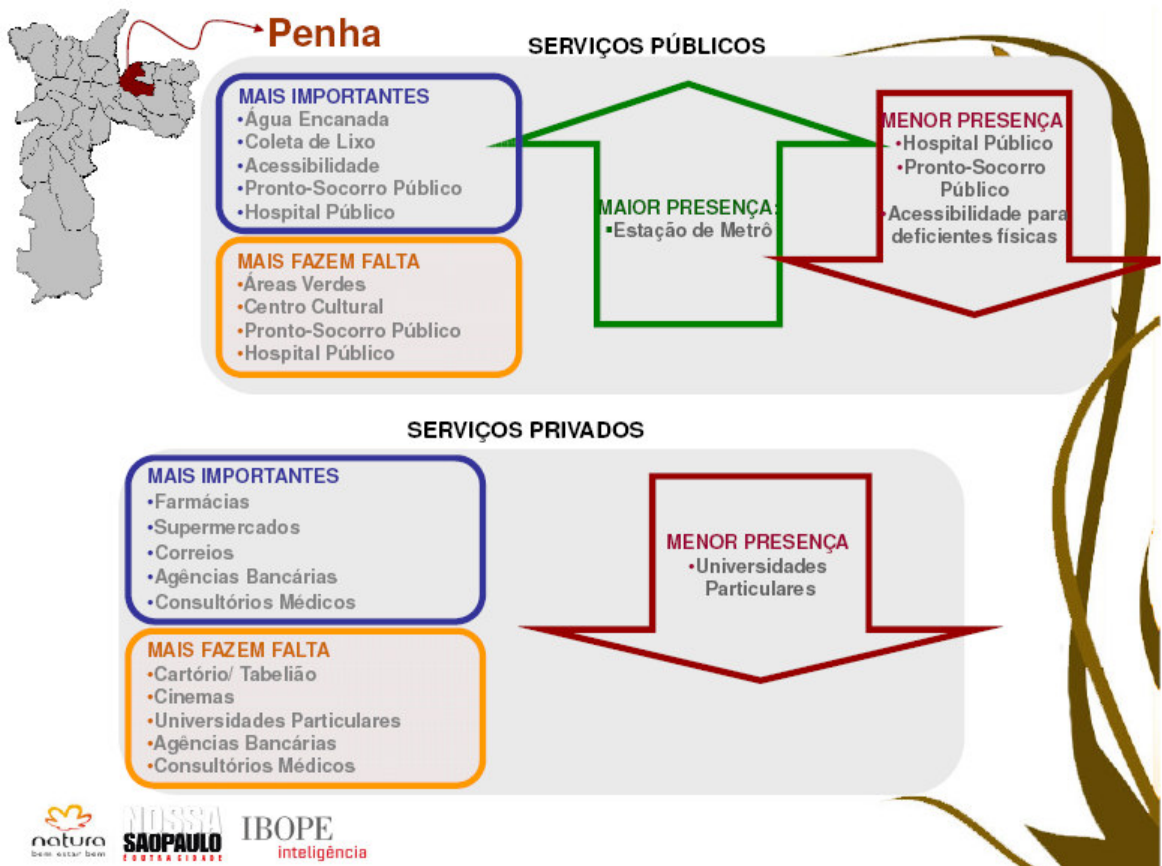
Penha

SERVIÇOS PÚBLICOS

MAIS IMPORTANTES
•Água Encanada
•Coleta de Lixo
•Acessibilidade
•Pronto-Socorro Público
•Hospital Público

MAIS FAZEM FALTA
•Áreas Verdes
•Centro Cultural
•Pronto-Socorro Público
•Hospital Público

MAIOR PRESENÇA:
▪Estação de Metrô

MENOR PRESENÇA
•Hospital Público
•Pronto-Socorro Público
•Acessibilidade para deficientes físicas

SERVIÇOS PRIVADOS

MAIS IMPORTANTES
•Farmácias
•Supermercados
•Correios
•Agências Bancárias
•Consultórios Médicos

MAIS FAZEM FALTA
•Cartório/ Tabelião
•Cinemas
•Universidades Particulares
•Agências Bancárias
•Consultórios Médicos

MENOR PRESENÇA
•Universidades Particulares

natura
bem estar bem

NOSSA SAOPAULO
OUTRA CIDADE

IBOPE
inteligência